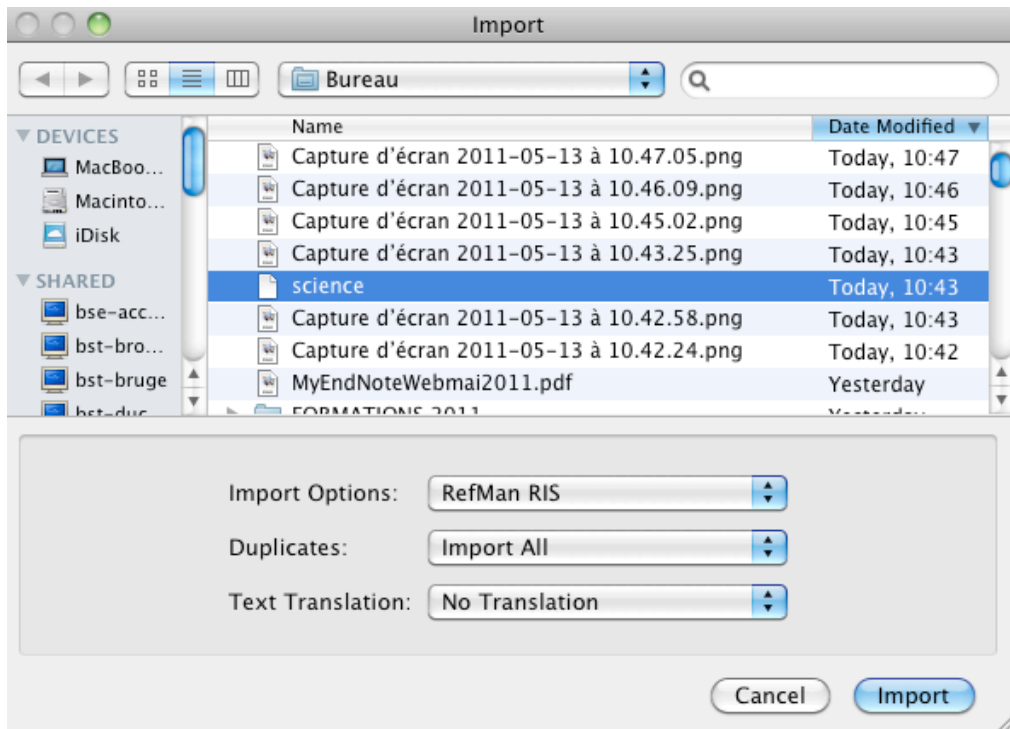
Import

Bureau

DEVICES
MacBoo...
Macinto...
iDisk
SHARED
bse-acc...
bst-bro...
bst-bruge
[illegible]

| Name | Date Modified |
|---|---|
| Capture d'écran 2011-05-13 à 10.47.05.png | Today, 10:47 |
| Capture d'écran 2011-05-13 à 10.46.09.png | Today, 10:46 |
| Capture d'écran 2011-05-13 à 10.45.02.png | Today, 10:45 |
| Capture d'écran 2011-05-13 à 10.43.25.png | Today, 10:43 |
| science | Today, 10:43 |
| Capture d'écran 2011-05-13 à 10.42.58.png | Today, 10:43 |
| Capture d'écran 2011-05-13 à 10.42.24.png | Today, 10:42 |
| MyEndNoteWebmai2011.pdf | Yesterday |
| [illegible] | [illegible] |

Import Options: RefMan RIS
Duplicates: Import All
Text Translation: No Translation

Cancel
Import